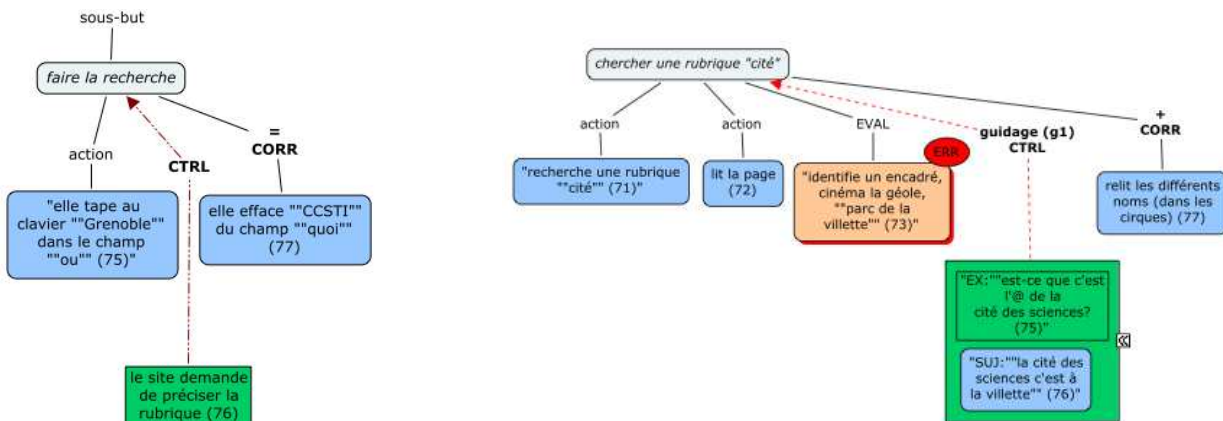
sous-but

faire la recherche

action

CTRL

=
CORR

"elle tape au clavier ""Grenoble"" dans le champ ""ou"" (75)"

elle efface ""CCSTI"" du champ ""quoi"" (77)

le site demande de préciser la rubrique (76)

chercher une rubrique "cité"

action

action

EVAL

guidage (g1)
CTRL

+
CORR

"recherche une rubrique ""cité"" (71)"

lit la page (72)

ERR

"identifie un encadré, cinéma la géole, ""parc de la villette"" (73)"

relit les différents noms (dans les cirques) (77)

"EX:""est-ce que c'est l'@ de la cité des sciences? (75)"

"SUJ:""la cité des sciences c'est à la villette"" (76)"